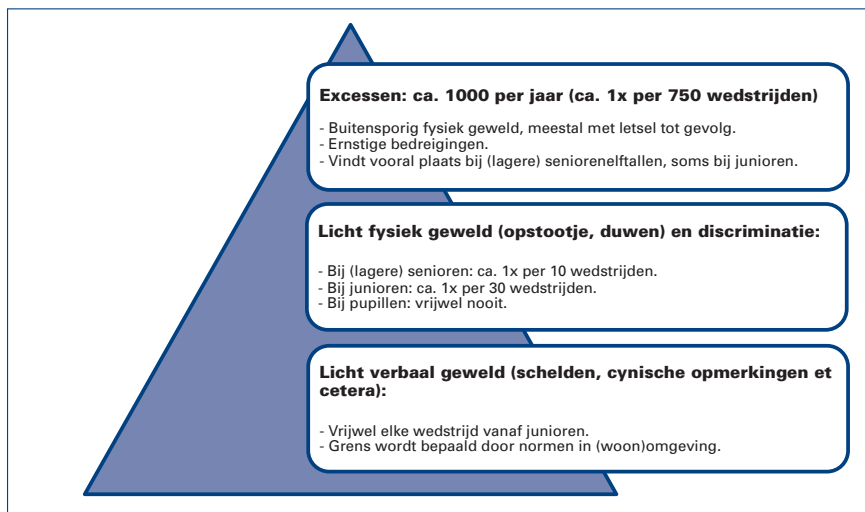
Excessen: ca. 1000 per jaar (ca. 1x per 750 wedstrijden)

- Buitensporig fysiek geweld, meestal met letsel tot gevolg.
- Ernstige bedreigingen.
- Vindt vooral plaats bij (lagere) seniorenelftallen, soms bij junioren.

Licht fysiek geweld (opstootje, duwen) en discriminatie:

- Bij (lagere) senioren: ca. 1x per 10 wedstrijden.
- Bij junioren: ca. 1x per 30 wedstrijden.
- Bij pupillen: vrijwel nooit.

Licht verbaal geweld (schelden, cynische opmerkingen et cetera):

- Vrijwel elke wedstrijd vanaf junioren.
- Grens wordt bepaald door normen in (woon)omgeving.